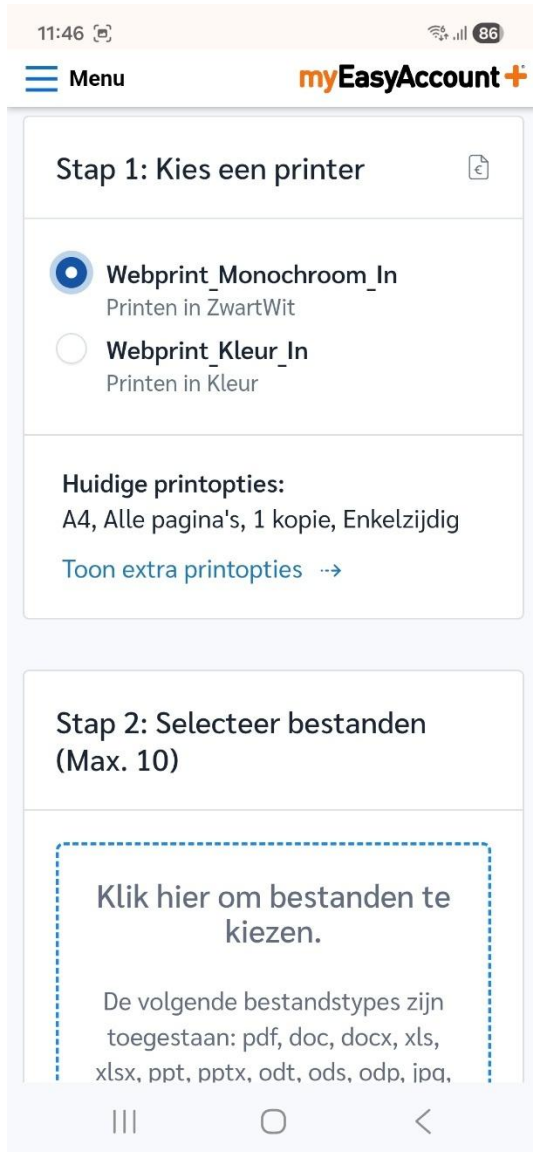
11:46 86

Menu myEasyAccount+

Stap 1: Kies een printer

Webprint_Monochroom_In
Printen in ZwartWit

Webprint_Kleur_In
Printen in Kleur

**Huidige printopties:**
A4, Alle pagina's, 1 kopie, Enkelzijdig

Toon extra printopties →

Stap 2: Selecteer bestanden (Max. 10)

Klik hier om bestanden te kiezen.

De volgende bestandstypes zijn toegestaan: pdf, doc, docx, xls, xlsx, ppt, pptx, odt, ods, odp, jpg,